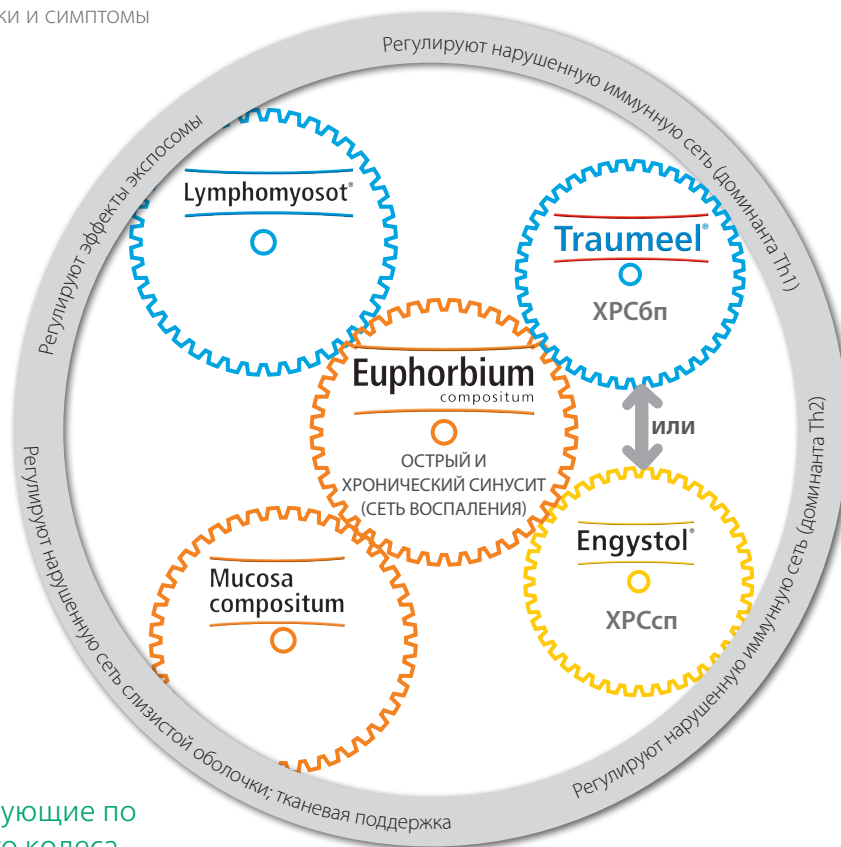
КИ И СИМПТОМЫ

Регулируют нарушенную иммунную сеть (доминанта Th1)

Регулируют эффекты экспосомы

Lymphomyosot®

Traumeel®

ХРСбп

Euphorbium compositum

или

ОСТРЫЙ И ХРОНИЧЕСКИЙ СИНУСИТ (СЕТЬ ВОСПАЛЕНИЯ)

Engystol®

ХРСсп

Mucosa compositum

Регулируют нарушенную иммунную сеть (доминанта Th2)

Регулируют нарушенную сеть слизистой оболочки; тканевая поддержка

Регулируют нарушенную иммунную сеть (доминанта Th2)

ующие по

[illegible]